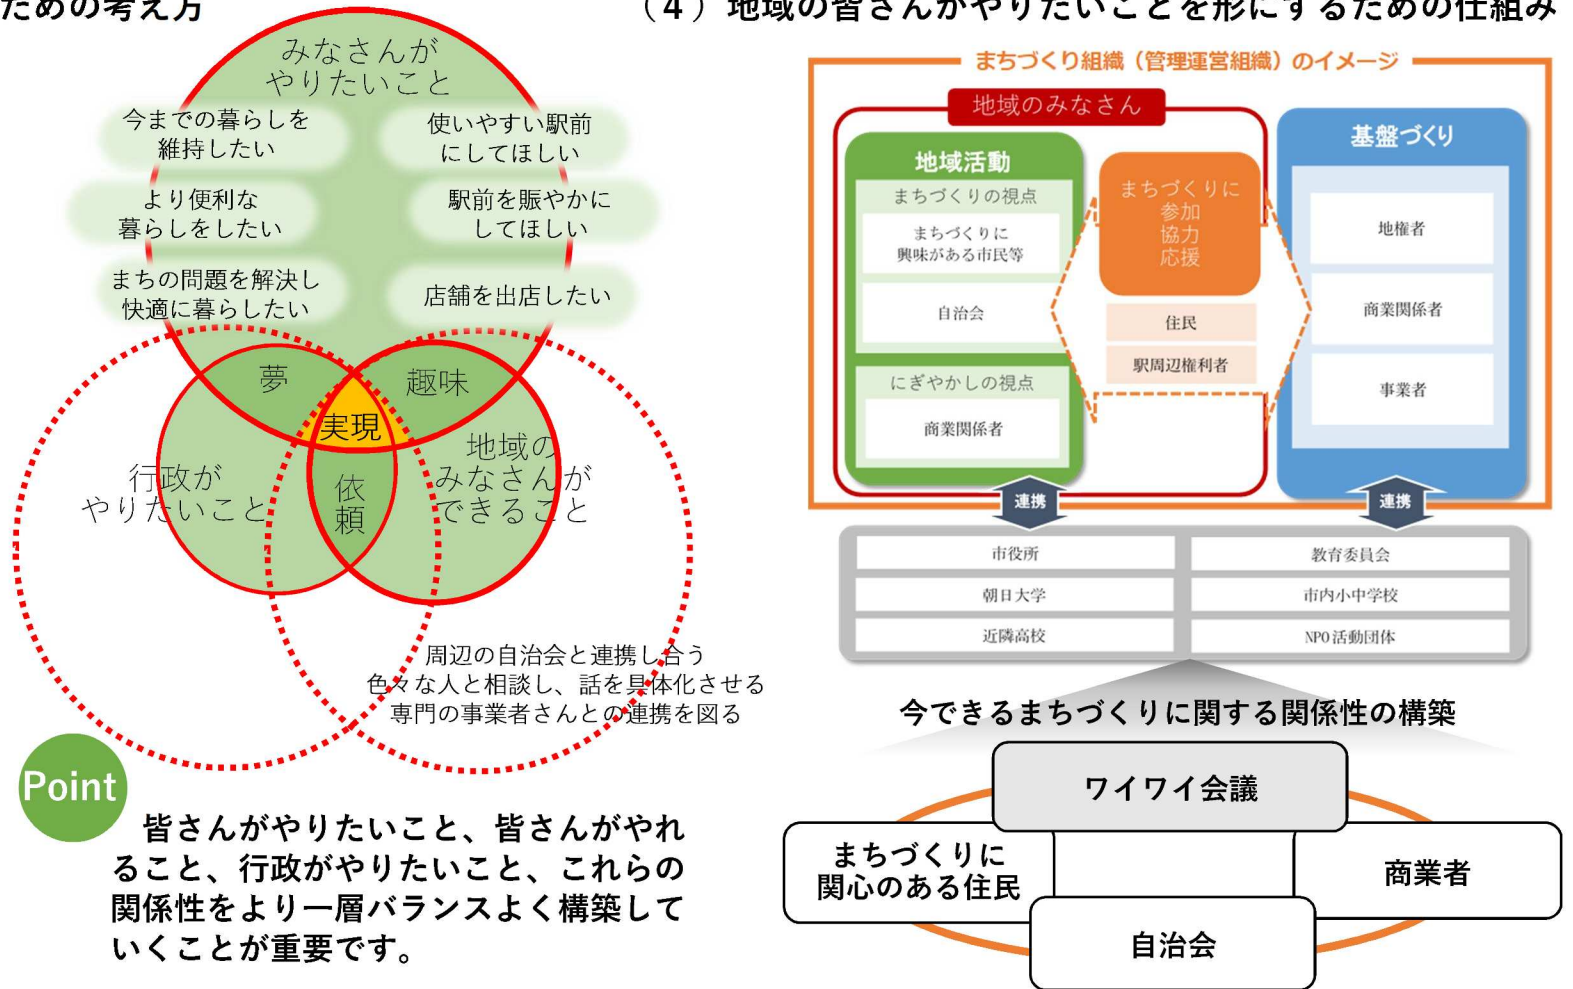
ための考え方

みなさんが
やりたいこと

今までの暮らしを
維持したい

使いやすい駅前
にしてほしい

より便利な
暮らしをしたい

駅前を賑やかに
してほしい

まちの問題を解決し
快適に暮らしたい

店舗を出店したい

夢

趣味

実現

行政が
やりたいこと

依頼

地域の
みなさんが
できること

周辺の自治会と連携し合う
色々な人と相談し、話を具体化させる
専門の事業者さんとの連携を図る

Point

皆さんがやりたいこと、皆さんがやれること、行政がやりたいこと、これらの関係性をより一層バランスよく構築していくことが重要です。

（4）地域の皆さんがやりたいことを形にするための仕組み

まちづくり組織（管理運営組織）のイメージ

地域のみなさん

地域活動

まちづくりの視点

まちづくりに
興味がある市民等

自治会

にぎやかしの視点

商業関係者

まちづくりに
参加
協力
応援

住民

駅周辺権利者

基盤づくり

地権者

商業関係者

事業者

連携

連携

| 市役所 | 教育委員会 |
|---|---|
| 朝日大学 | 市内小中学校 |
| 近隣高校 | NPO活動団体 |

今できるまちづくりに関する関係性の構築

ワイワイ会議

まちづくりに
関心のある住民

商業者

自治会